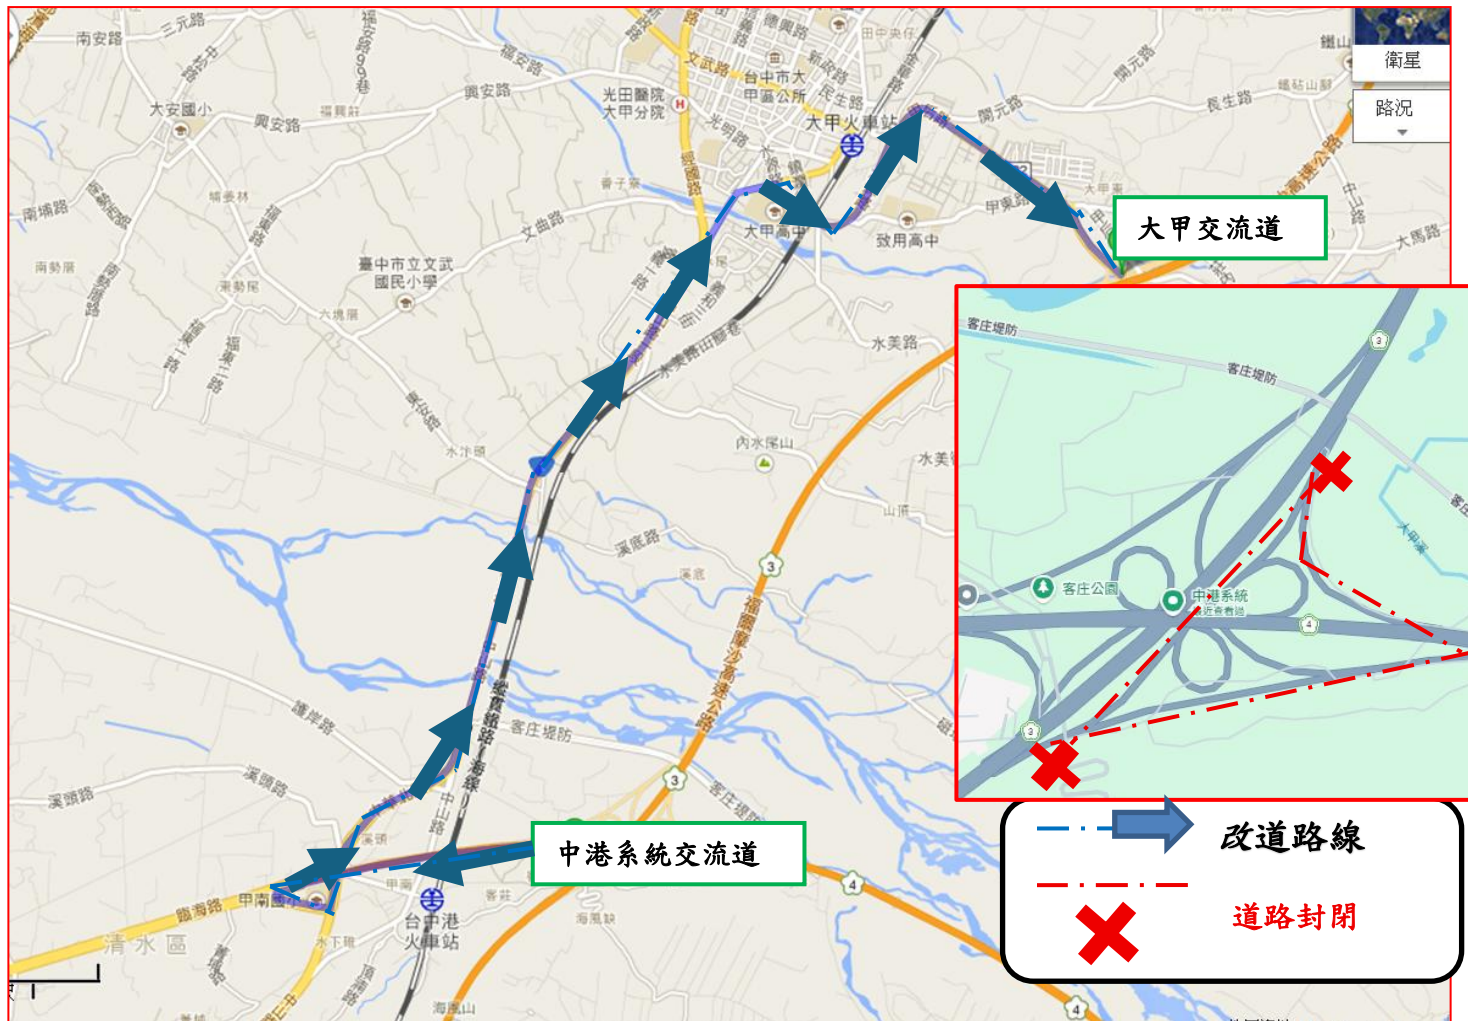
南安路
三元路
大安國小
興安路
興安路
福安路
甲區路
衛星
路況
大甲火車站
台中市大甲區公所
光田醫院大甲分院
文武路
光明路
蔣公路
民生路
新政路
德興路
開元路
長生路
臺中市立文武國民小學
文曲路
大甲高中
致用高中
甲東路
大甲交流道
中山路
大馬路
南埔路
南勢厝
水美路
客庄堤防
客庄堤防
客庄公園
中港系統
水美
內水尾山
溪底路
福爾摩沙高速公路
溪底
山腳
水小頭
縱貫路(海線)
客庄堤防
護岸路
溪南路
溪頭路
中山路
中港系統交流道
甲南路
臨海路
清水區
台中港火車站
海風山
改道路線
道路封閉